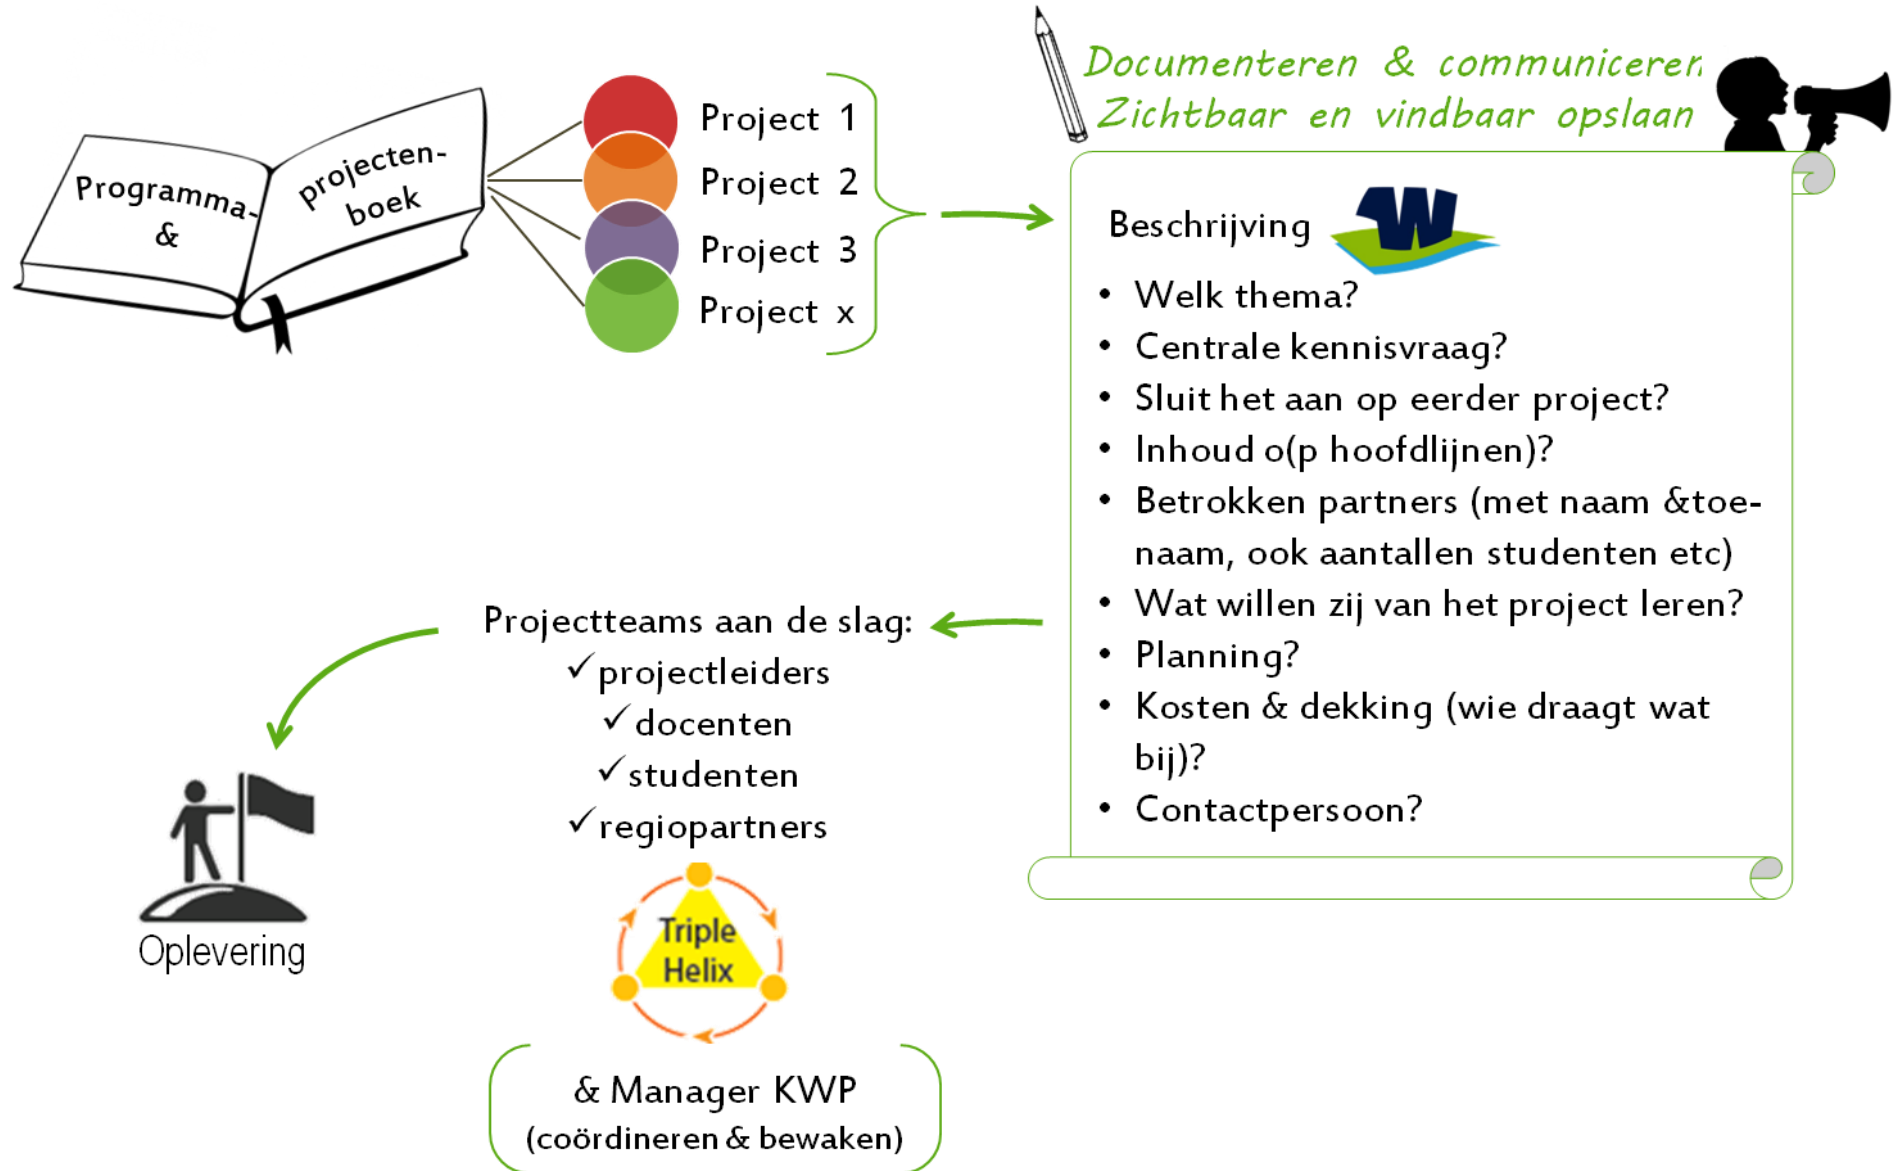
Programma- & projecten-boek

Project 1
Project 2
Project 3
Project x

Documenteren & communiceren
Zichtbaar en vindbaar opslaan

Beschrijving

- Welk thema?
- Centrale kennisvraag?
- Sluit het aan op eerder project?
- Inhoud o(p hoofdlijnen)?
- Betrokken partners (met naam &toenaam, ook aantallen studenten etc)
- Wat willen zij van het project leren?
- Planning?
- Kosten & dekking (wie draagt wat bij)?
- Contactpersoon?

Projectteams aan de slag:
✓projectleiders
✓docenten
✓studenten
✓regiopartners

Triple Helix

& Manager KWP
(coördineren & bewaken)

Oplevering